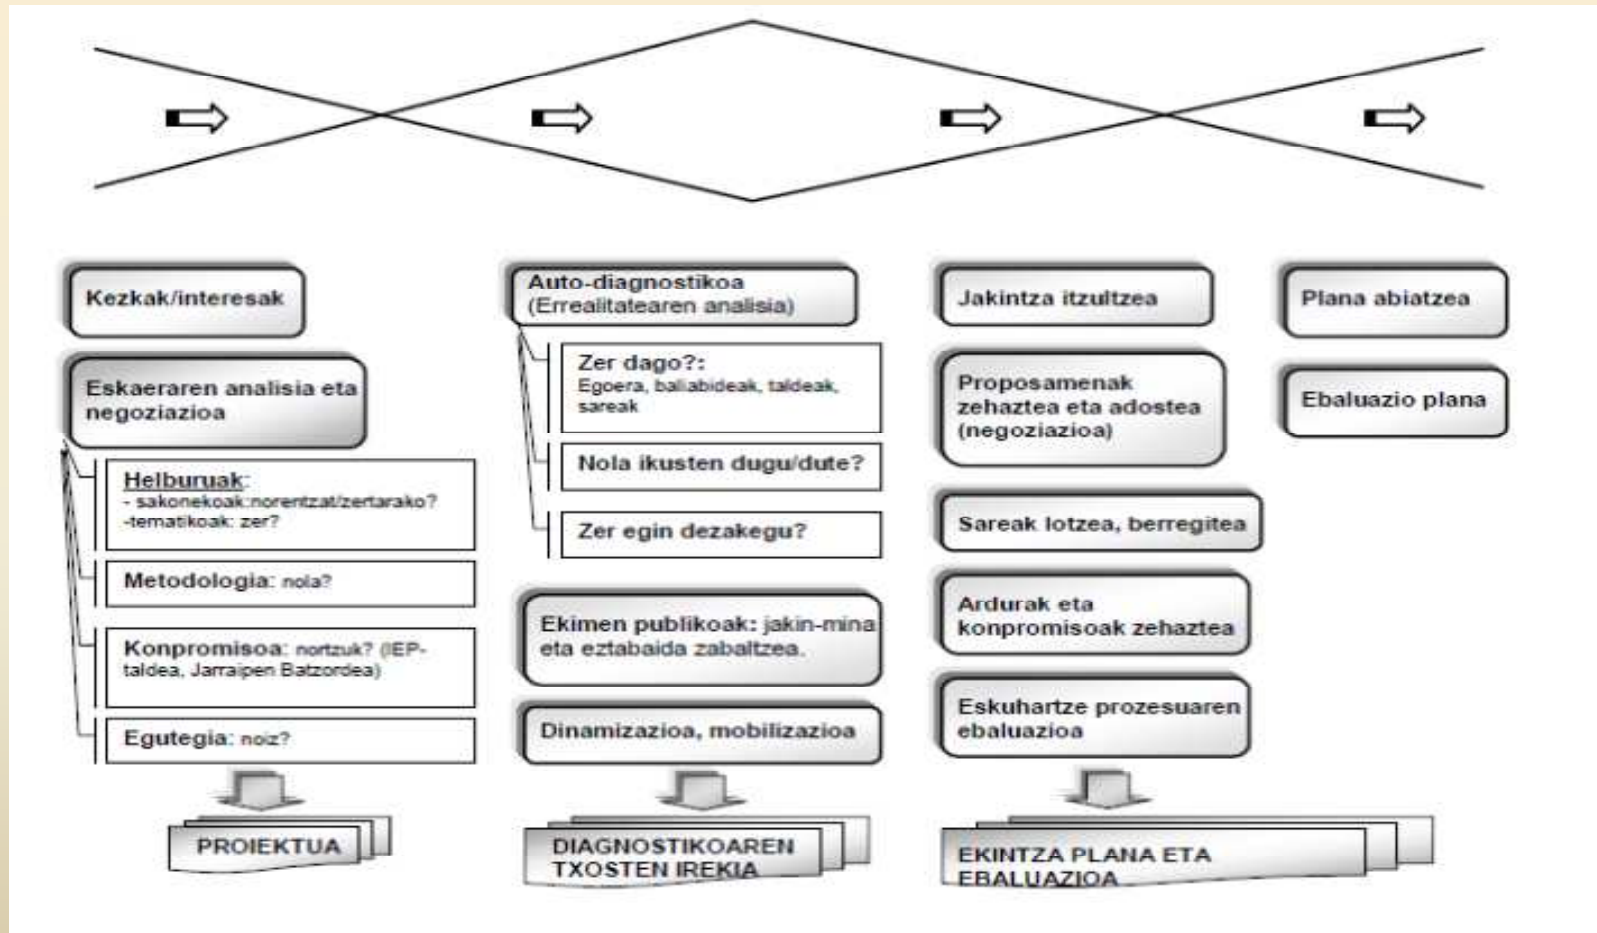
Kezkak/interesak

Eskaeraren analisia eta negoziazioa

Helburuak:
- sakonekoak:norentzat/zertarako?
-tematikoak: zer?

Metodologia: nola?

Konpromisoa: nortzuk? (IEP-taldea, Jarraipen Batzordea)

Egutegia: noiz?

PROIEKTUA

Auto-diagnostikoa (Errealitatearen analisia)

Zer dago?:
Egoera, baliabideak, taldeak, sareak

Nola ikusten dugu/dute?

Zer egin dezakegu?

Ekimen publikoak: jakin-mina eta eztabaida zabaltzea.

Dinamizazioa, mobilizazioa

DIAGNOSTIKOAREN TXOSTEN IREKIA

Jakintza itzultzea

Proposamenak zehaztea eta adostea (negoziazioa)

Sareak lotzea, berregitea

Ardurak eta konpromisoak zehaztea

Eskuhartze prozesuaren ebaluazioa

EKINTZA PLANA ETA EBALUAZIOA

Plana abiatzea

Ebaluazio plana